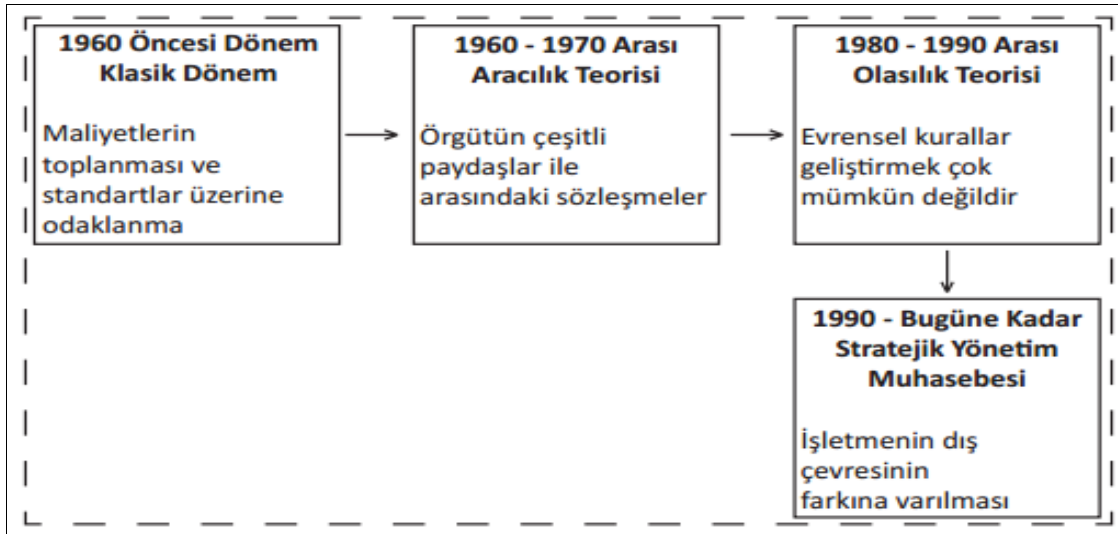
1960 Öncesi Dönem
Klasik Dönem

Maliyetlerin toplanması ve standartlar üzerine odaklanma

1960 - 1970 Arası
Aracılık Teorisi

Örgütün çeşitli paydaşlar ile arasındaki sözleşmeler

1980 - 1990 Arası
Olasılık Teorisi

Evrensel kurallar geliştirmek çok mümkün değildir

1990 - Bugüne Kadar
Stratejik Yönetim
Muhasebesi

İşletmenin dış çevresinin farkına varılması